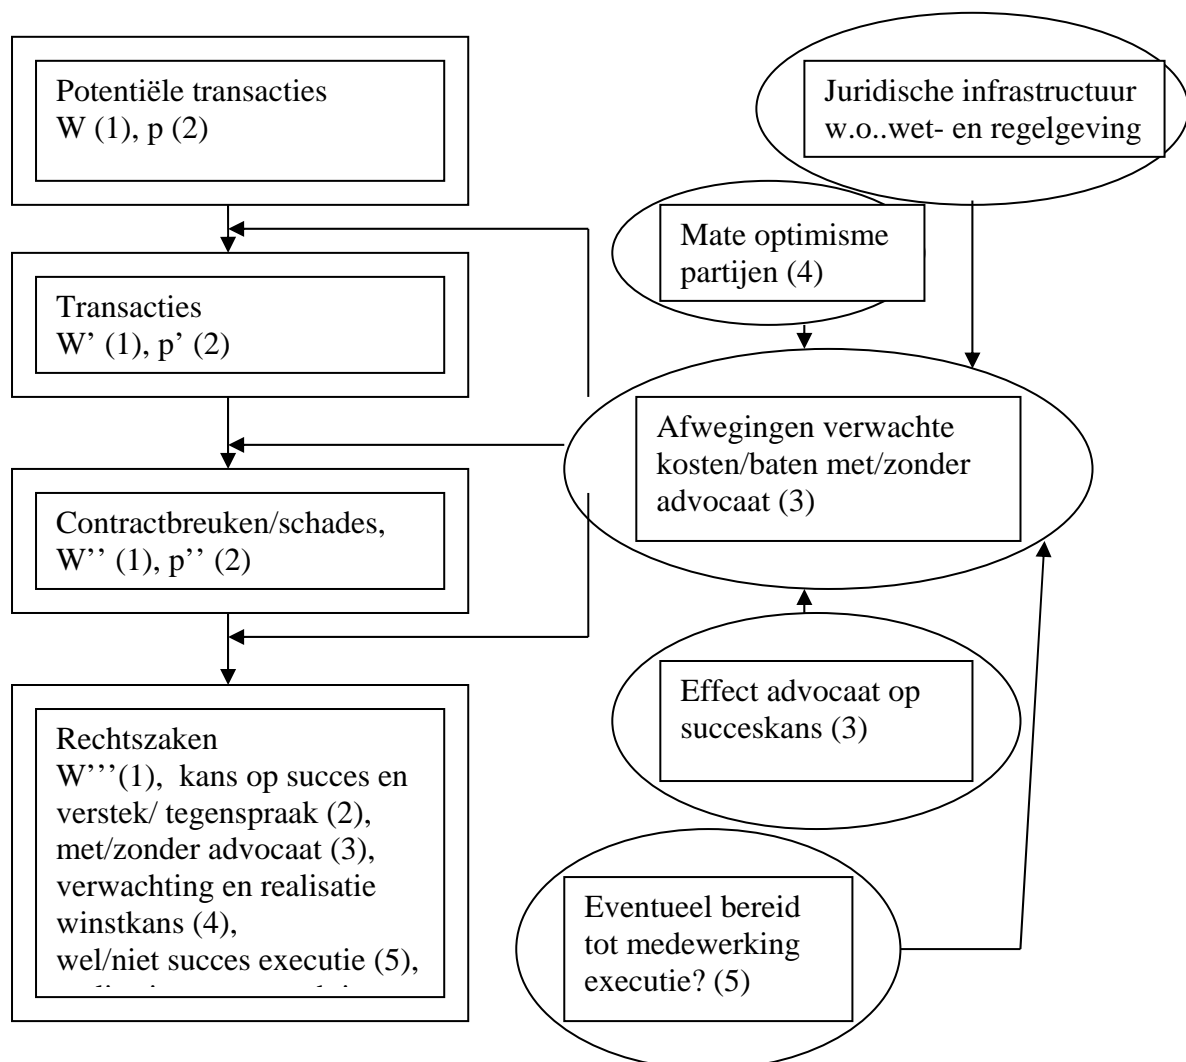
Potentiële transacties
W (1), p (2)

Transacties
W' (1), p' (2)

Contractbreuken/schades,
W'' (1), p'' (2)

Rechtszaken
W'''(1), kans op succes en verstek/ tegenspraak (2), met/zonder advocaat (3), verwachting en realisatie winstkans (4), wel/niet succes executie (5),
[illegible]

Juridische infrastructuur
w.o..wet- en regelgeving

Mate optimisme partijen (4)

Afwegingen verwachte kosten/baten met/zonder advocaat (3)

Effect advocaat op succeskans (3)

Eventueel bereid tot medewerking executie? (5)